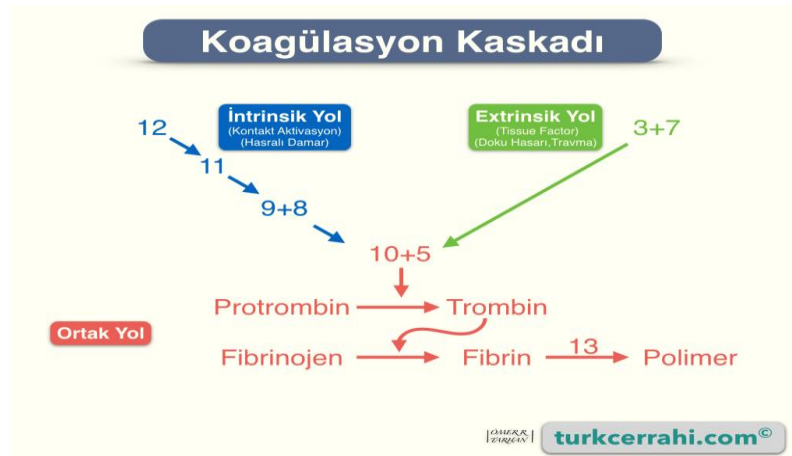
Koagülasyon Kaskadı

İntrinsik Yol
(Kontakt Aktivasyon)
(Hasralı Damar)

Extrinsik Yol
(Tissue Factor)
(Doku Hasarı,Travma)

12
11
9+8

3+7

10+5

Protrombin → Trombin

Ortak Yol

Fibrinojen → Fibrin → 13 → Polimer

OMER R. TARHAN

turkcerrahi.com©